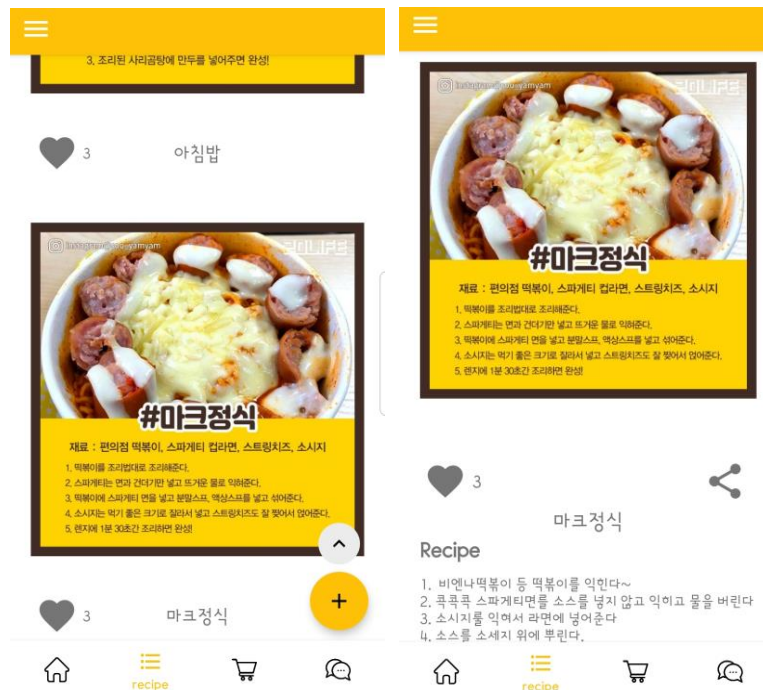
3. 조리된 사리곰탕에 만두를 넣어주면 완성!

3

아침밥

instagram.com/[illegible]yamyam

#마크정식

재료 : 편의점 떡볶이, 스파게티 컵라면, 스트링치즈, 소시지

1. 떡볶이를 조리법대로 조리해준다.
2. 스파게티는 면과 건더기만 넣고 뜨거운 물로 익혀준다.
3. 떡볶이에 스파게티 면을 넣고 분말스프, 액상스프를 넣고 섞어준다.
4. 소시지는 먹기 좋은 크기로 잘라서 넣고 스트링치즈도 잘 찢어서 얹어준다.
5. 렌지에 1분 30초간 조리하면 완성!

3

마크정식

recipe

instagram.com/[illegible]yamyam

#마크정식

재료 : 편의점 떡볶이, 스파게티 컵라면, 스트링치즈, 소시지

1. 떡볶이를 조리법대로 조리해준다.
2. 스파게티는 면과 건더기만 넣고 뜨거운 물로 익혀준다.
3. 떡볶이에 스파게티 면을 넣고 분말스프, 액상스프를 넣고 섞어준다.
4. 소시지는 먹기 좋은 크기로 잘라서 넣고 스트링치즈도 잘 찢어서 얹어준다.
5. 렌지에 1분 30초간 조리하면 완성!

3

마크정식

Recipe

1. 비엔나떡볶이 등 떡볶이를 익힌다~
2. 쿡쿡쿡 스파게티면를 소스를 넣지 않고 익히고 물을 버린다
3. 소시지를 익혀서 라면에 넣어준다
4. 소스를 소세지 위에 뿌린다.

recipe